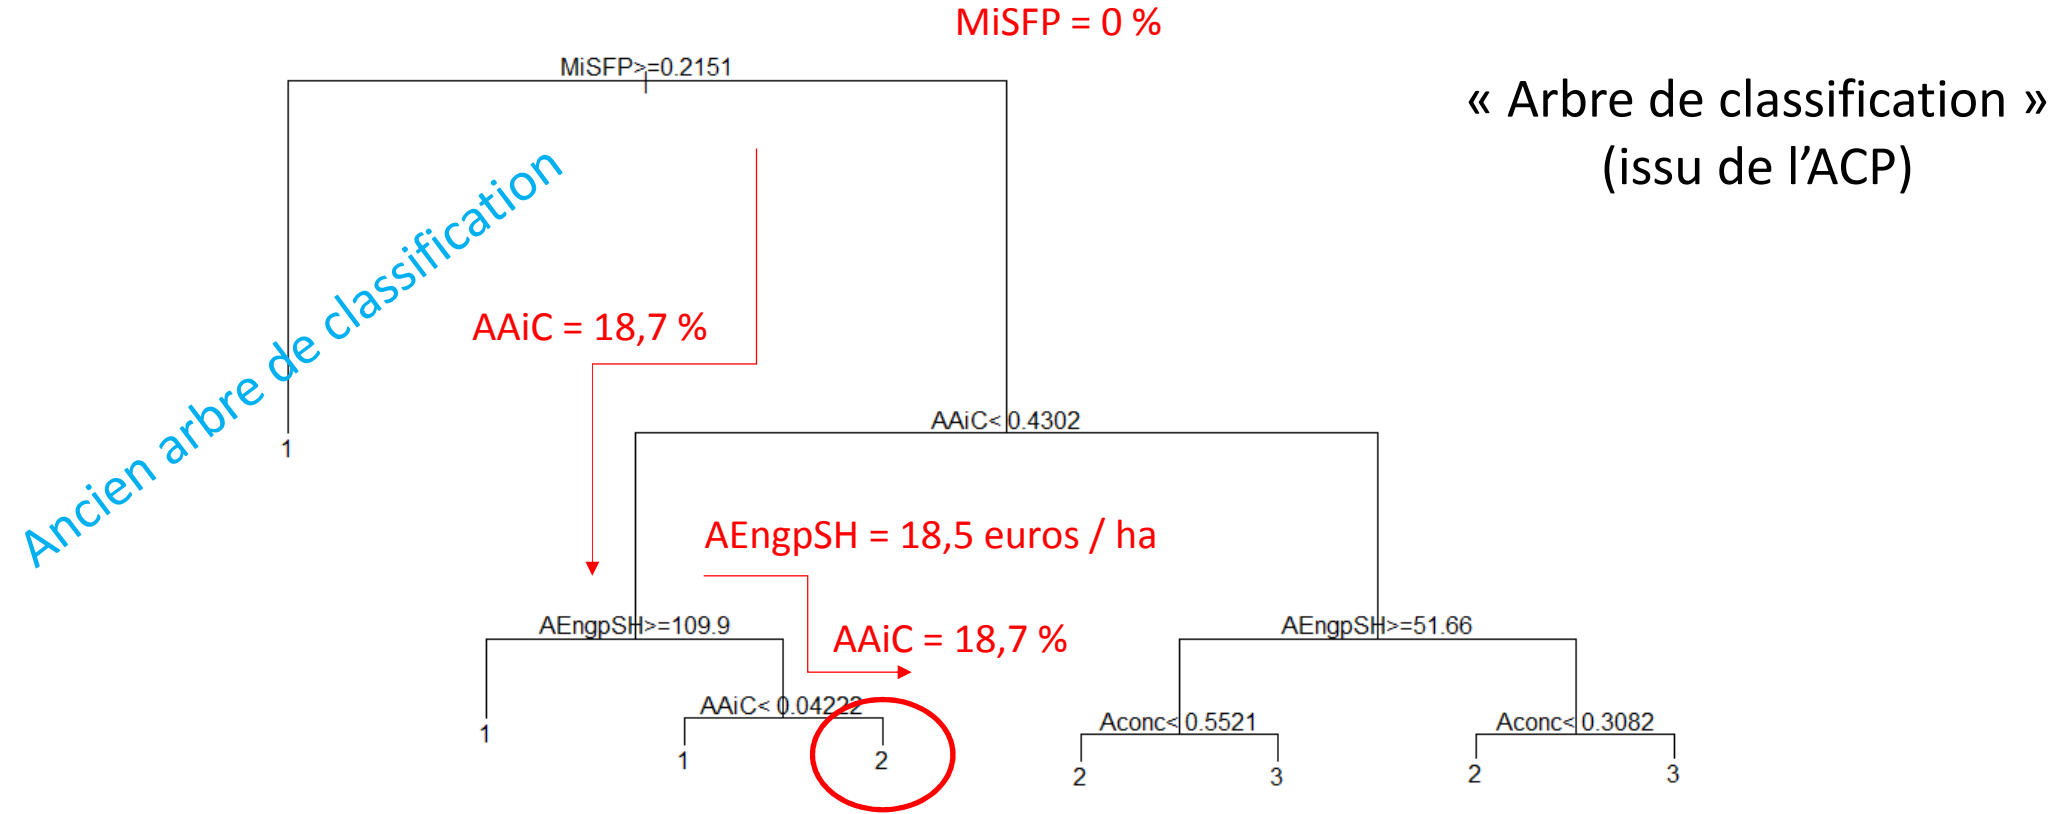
MiSFP = 0 %

MiSFP>=0.2151

« Arbre de classification »
(issu de l'ACP)

Ancien arbre de classification

AAiC = 18,7 %

1

AAiC< 0.4302

AEngpSH = 18,5 euros / ha

AEngpSH>=109.9

AAiC = 18,7 %

AEngpSH>=51.66

1

AAiC< 0.04222

1

2

Aconc< 0.5521

2

3

Aconc< 0.3082

2

3